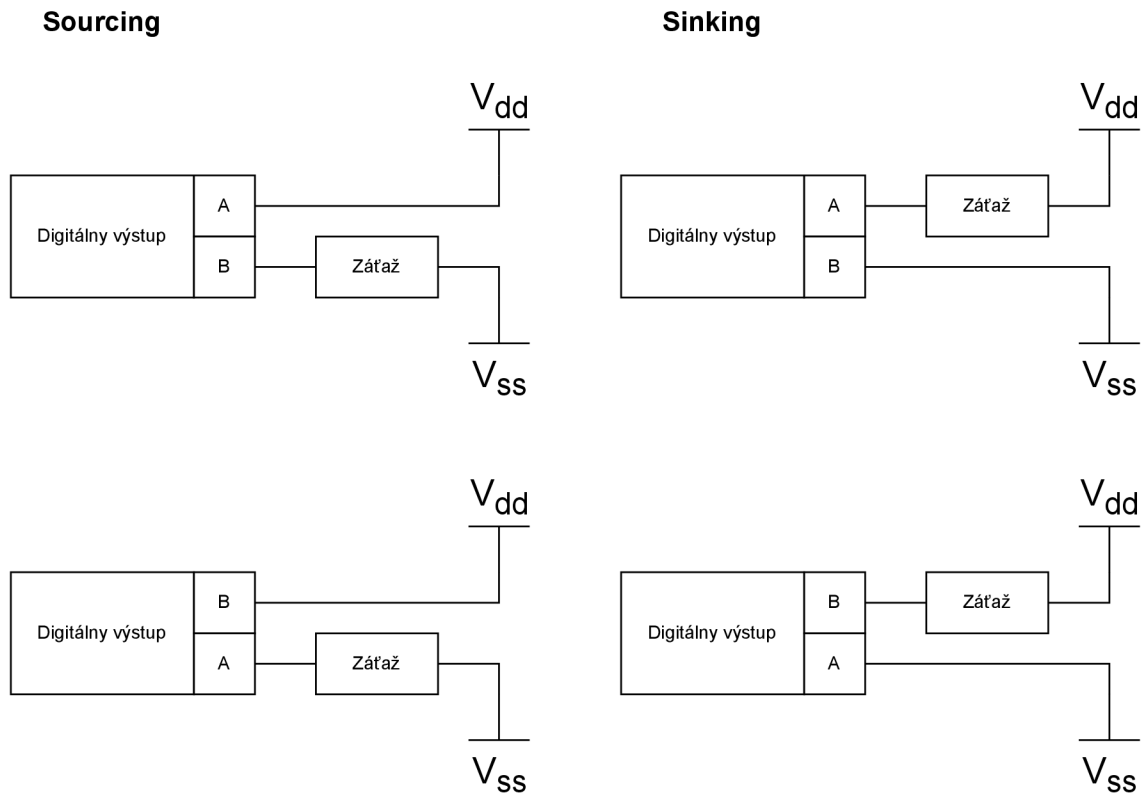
Sourcing

$V_{dd}$

Digitálny výstup

A

B

Záťaž

$V_{ss}$

Sinking

$V_{dd}$

Digitálny výstup

A

Záťaž

B

$V_{ss}$

$V_{dd}$

Digitálny výstup

B

A

Záťaž

$V_{ss}$

$V_{dd}$

Digitálny výstup

B

Záťaž

A

$V_{ss}$